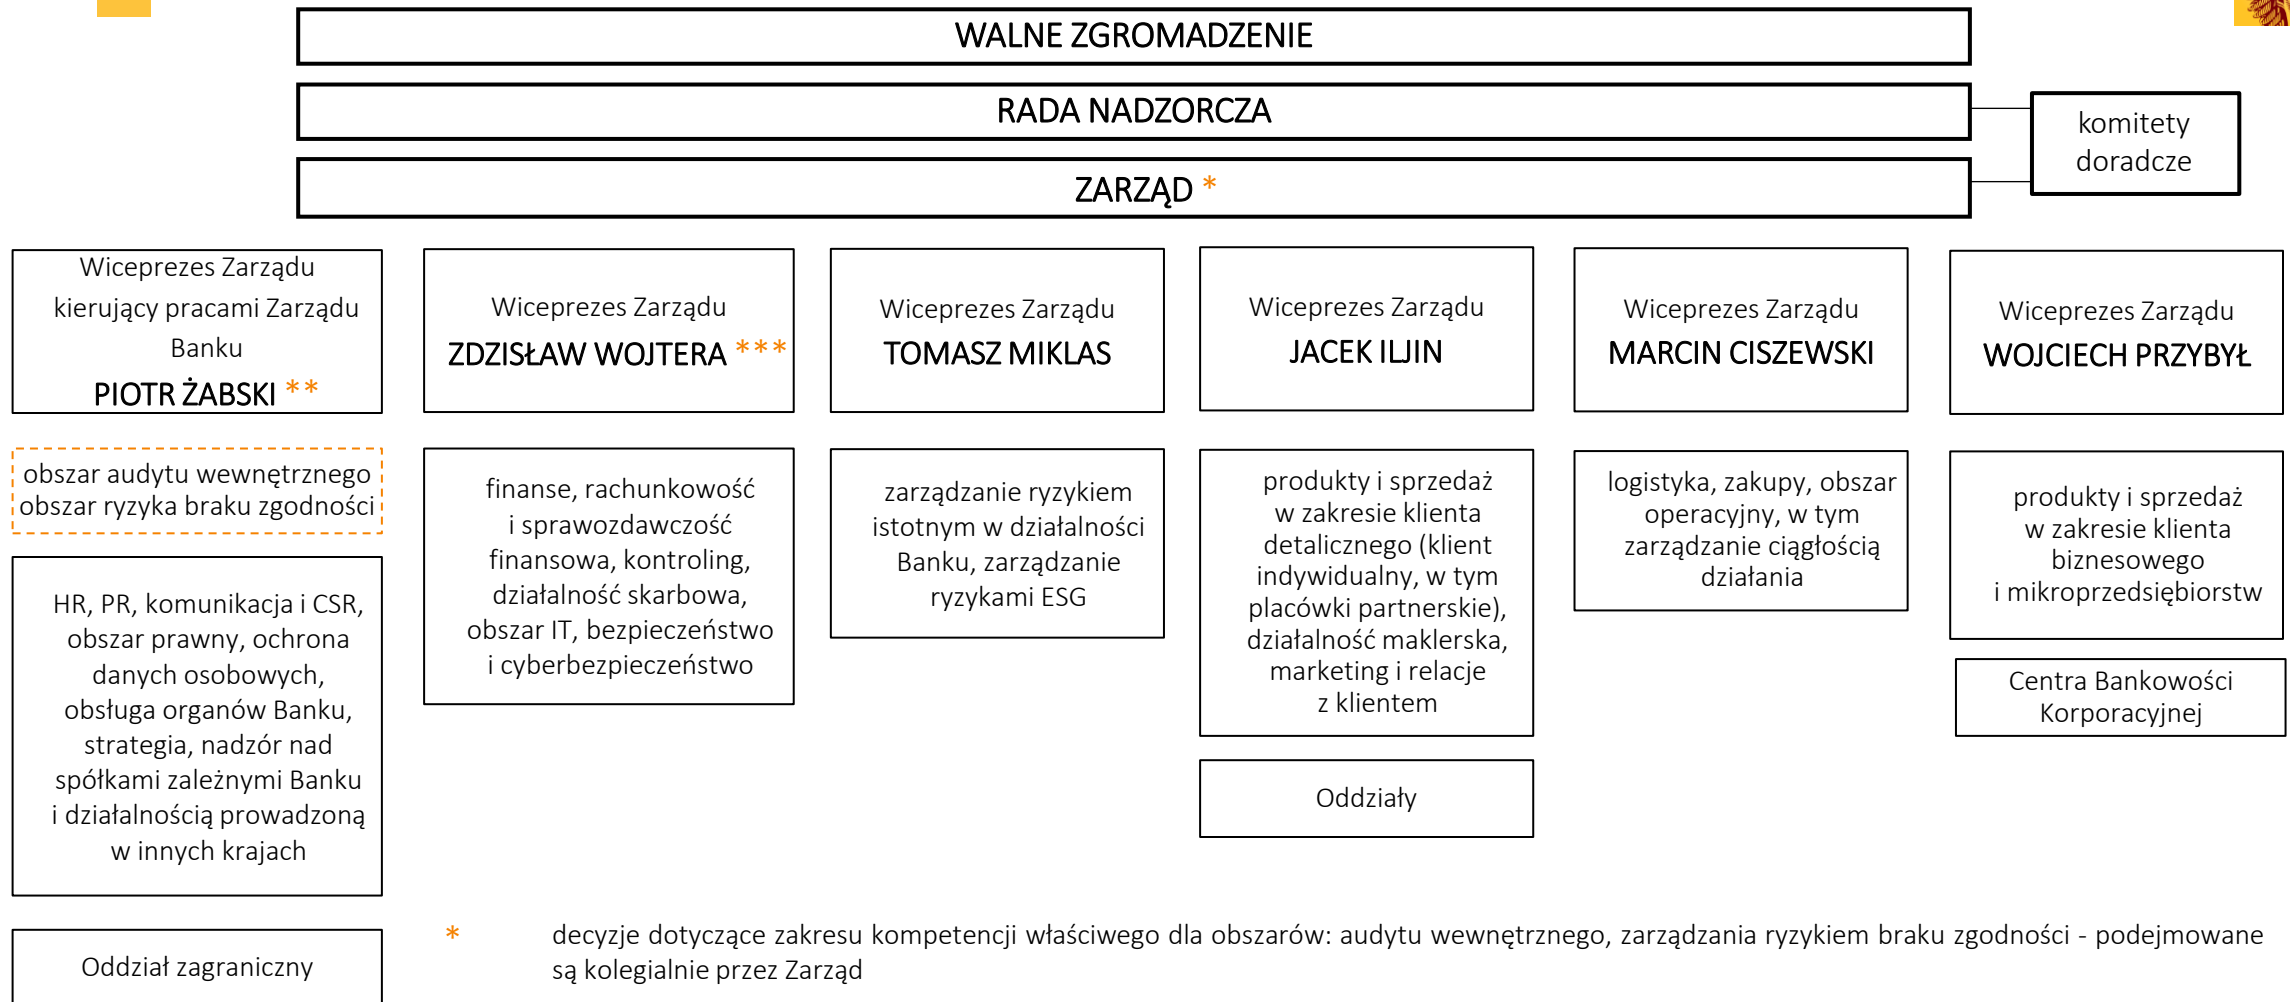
WALNE ZGROMADZENIE

RADA NADZORCZA

komitety doradcze

ZARZĄD *

Wiceprezes Zarządu kierujący pracami Zarządu Banku
PIOTR ŻABSKI **

Wiceprezes Zarządu
ZDZISŁAW WOJTERA ***

Wiceprezes Zarządu
TOMASZ MIKLAS

Wiceprezes Zarządu
JACEK ILJIN

Wiceprezes Zarządu
MARCIN CISZEWSKI

Wiceprezes Zarządu
WOJCIECH PRZYBYŁ

obszar audytu wewnętrznego obszar ryzyka braku zgodności

HR, PR, komunikacja i CSR, obszar prawny, ochrona danych osobowych, obsługa organów Banku, strategia, nadzór nad spółkami zależnymi Banku i działalnością prowadzoną w innych krajach

Oddział zagraniczny

finanse, rachunkowość i sprawozdawczość finansowa, kontroling, działalność skarbowa, obszar IT, bezpieczeństwo i cyberbezpieczeństwo

zarządzanie ryzykiem istotnym w działalności Banku, zarządzanie ryzykami ESG

produkty i sprzedaż w zakresie klienta detalicznego (klient indywidualny, w tym placówki partnerskie), działalność maklerska, marketing i relacje z klientem

Oddziały

logistyka, zakupy, obszar operacyjny, w tym zarządzanie ciągłością działania

produkty i sprzedaż w zakresie klienta biznesowego i mikroprzedsiębiorstw

Centra Bankowości Korporacyjnej

* decyzje dotyczące zakresu kompetencji właściwego dla obszarów: audytu wewnętrznego, zarządzania ryzykiem braku zgodności - podejmowane są kolegialnie przez Zarząd